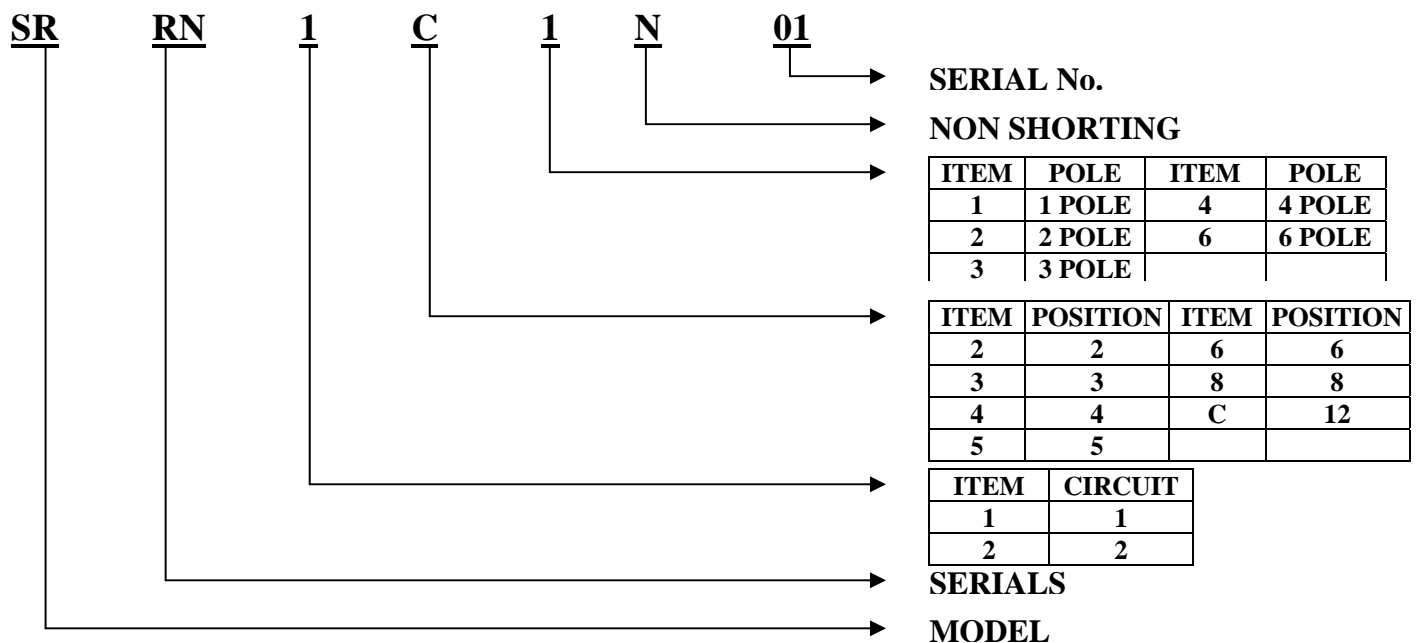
SR RN 1 C 1 N 01

SERIAL No.

NON SHORTING

| ITEM | POLE | ITEM | POLE |
|---|---|---|---|
| 1 | 1 POLE | 4 | 4 POLE |
| 2 | 2 POLE | 6 | 6 POLE |
| 3 | 3 POLE | | |

| ITEM | POSITION | ITEM | POSITION |
|---|---|---|---|
| 2 | 2 | 6 | 6 |
| 3 | 3 | 8 | 8 |
| 4 | 4 | C | 12 |
| 5 | 5 | | |

| ITEM | CIRCUIT |
|---|---|
| 1 | 1 |
| 2 | 2 |

SERIALS

MODEL